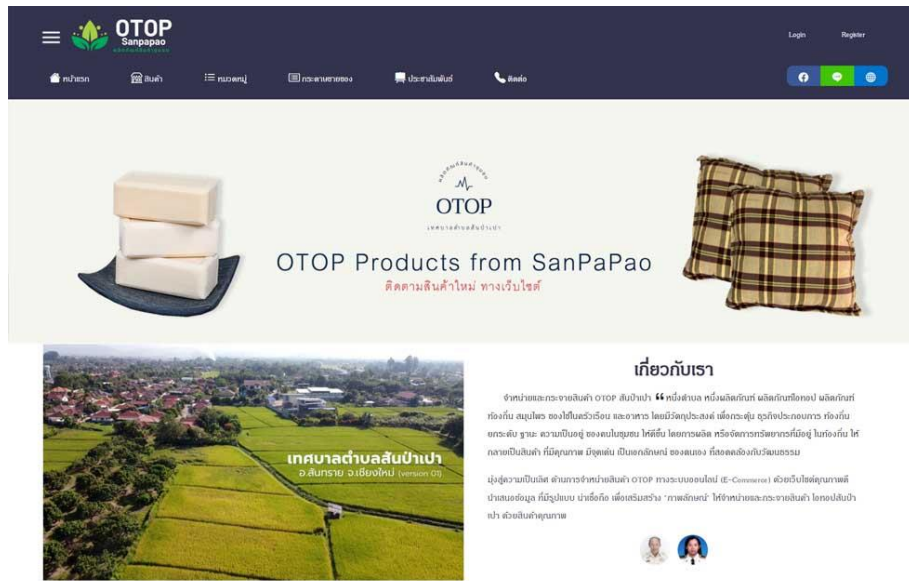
OTOP
Sanpapao

Login
Register

หน้าแรก
สินค้า
หมวดหมู่
กระดานสายของ
ประชาสัมพันธ์
ติดต่อ

OTOP
เทศบาลตำบลสันป่าเปา

OTOP Products from SanPaPao
ติดตามสินค้าใหม่ ทางเว็บไซต์

เทศบาลตำบลสันป่าเปา
อ.สันทราย จ.เชียงใหม่ (version 01)

เกี่ยวกับเรา

จำหน่ายและกระจายสินค้า OTOP สันป่าเปา ❝ หนึ่งตำบล หนึ่งผลิตภัณฑ์ ผลิตภัณฑ์โอทอป ผลิตภัณฑ์ท้องถิ่น สมุนไพร ของใช้ในครัวเรือน และอาหาร โดยมีวัตถุประสงค์ เพื่อกระตุ้น ธุรกิจประกอบการ ท้องถิ่น ยกระดับ ฐานะ ความเป็นอยู่ ของคนในชุมชน ให้ดีขึ้น โดยการผลิต หรือจัดการทรัพยากรที่มีอยู่ ในท้องถิ่น ให้กลายเป็นสินค้า ที่มีคุณภาพ มีจุดเด่น เป็นเอกลักษณ์ ของตนเอง ที่สอดคล้องกับวัฒนธรรม

มุ่งสู่ความเป็นเลิศ ด้านการจำหน่ายสินค้า OTOP ทางระบบออนไลน์ (E-Commerce) ด้วยเว็บไซต์คุณภาพดี นำเสนอข้อมูล ที่มีรูปแบบ น่าเชื่อถือ เพื่อเสริมสร้าง "ภาพลักษณ์" ให้จำหน่ายและกระจายสินค้า โอทอปสันป่าเปา ด้วยสินค้าคุณภาพ